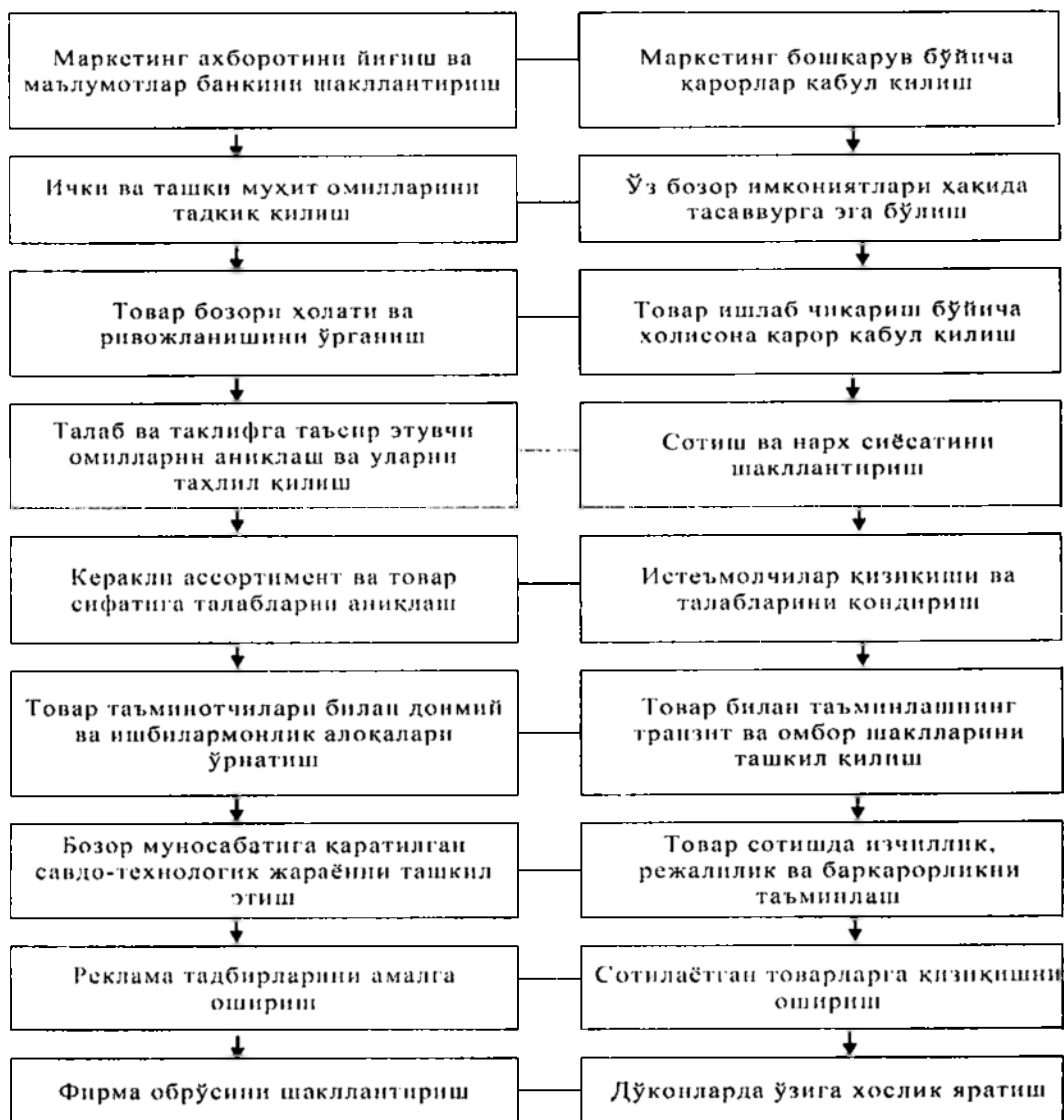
Маркетинг ахборотини йиғиш ва маълумотлар банкини шакллантириш

Ички ва ташки муҳит омилларини тадкик килиш

Товар бозори ҳолати ва ривожланишини ўрганиш

Талаб ва таклифга таъсир этувчи омилларни аниклаш ва уларни таҳлил килиш

Керакли ассортимент ва товар сифатига талабларни аниқлаш

Товар таъминотчилари билан доимий ва ишбилармонлик алоқалари ўрнатиш

Бозор муносабатига қаратилган савдо-технологик жараёнини ташкил этиш

Реклама тадбирларини амалга ошириш

Фирма обрўсини шакллантириш

Маркетинг бошкарув бўйича карорлар кабул килиш

Ўз бозор имкониятлари ҳақида тасаввурга эга бўлиш

Товар ишлаб чикариш бўйича холисона карор кабул килиш

Сотиш ва нарх сиёсатини шакллантириш

Истеъмолчилар қизикиши ва талабларини кондириш

Товар билан таъминлашнинг транзит ва омбор шаклларини ташкил килиш

Товар сотишда изчиллик, режалилик ва баркарорликни таъминлаш

Сотилаётган товарларга қизиқишни ошириш

Дўконларда ўзига хослик яратиш